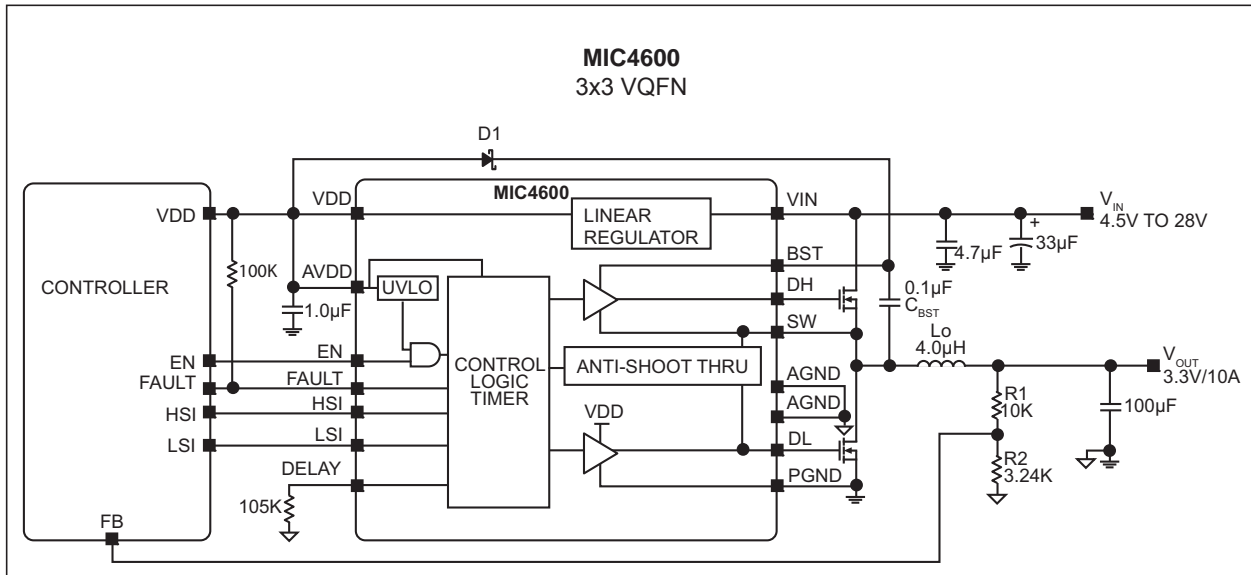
MIC4600
3x3 VQFN

D1

CONTROLLER
VDD
EN
FAULT
HSI
LSI
FB

100K
1.0µF
105K

MIC4600
VDD
AVDD
UVLO
EN
FAULT
HSI
LSI
DELAY
CONTROL LOGIC TIMER
LINEAR REGULATOR
ANTI-SHOOT THRU
VDD
VIN
BST
DH
SW
AGND
AGND
DL
PGND

4.7µF
+
33µF
$V_{IN}$
4.5V TO 28V
0.1µF
$C_{BST}$
Lo
4.0µH
R1
10K
R2
3.24K
100µF
$V_{OUT}$
3.3V/10A